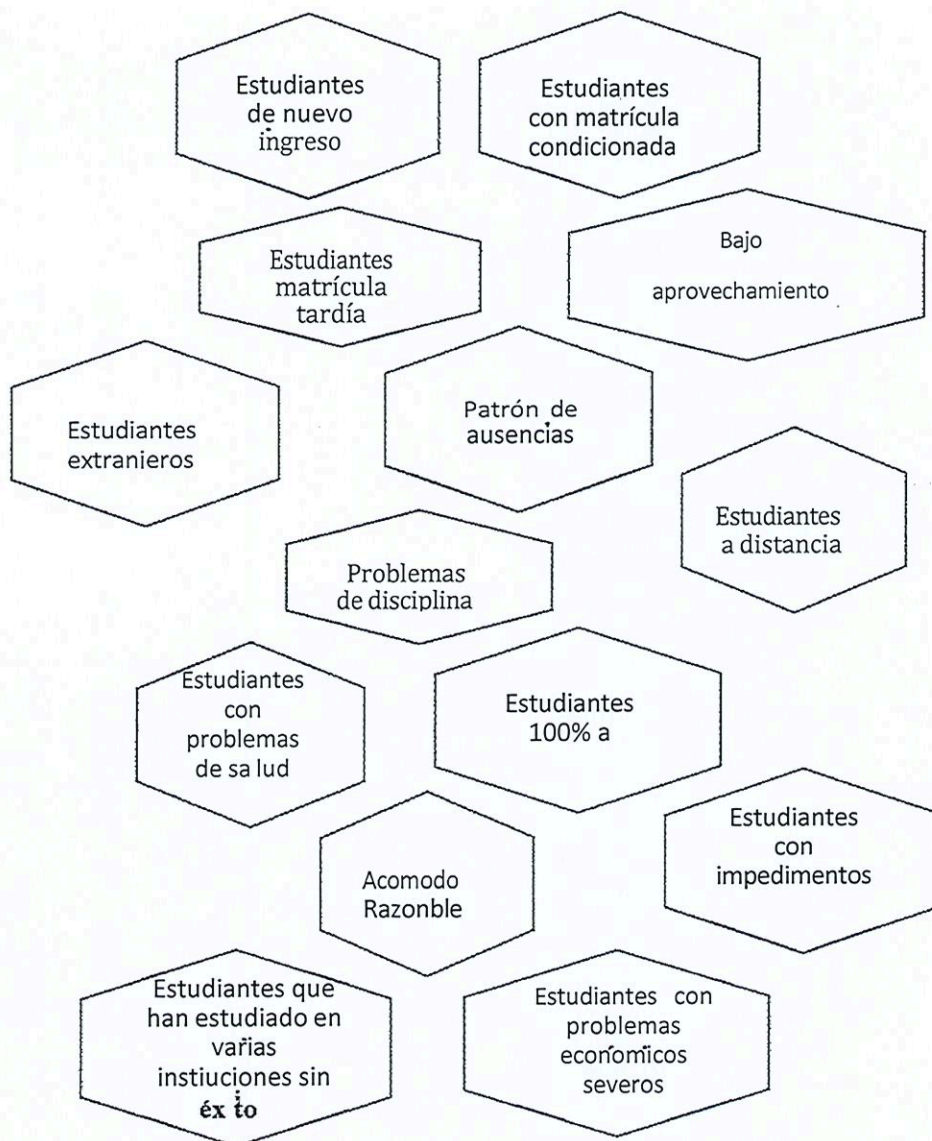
Estudiantes de nuevo ingreso

Estudiantes con matrícula condicionada

Estudiantes matrícula tardía

Bajo

aprovechamiento

Estudiantes extranieros

Patrón de ausencias

Estudiantes a distancia

Problemas de disciplina

Estudiantes con problemas de sa lud

Estudiantes 100% a

Estudiantes con impedimentos

Acomodo Razonble

Estudiantes que han estudiado en varias instiuciones sin éx to

Estudiantes con problemas economicos severos